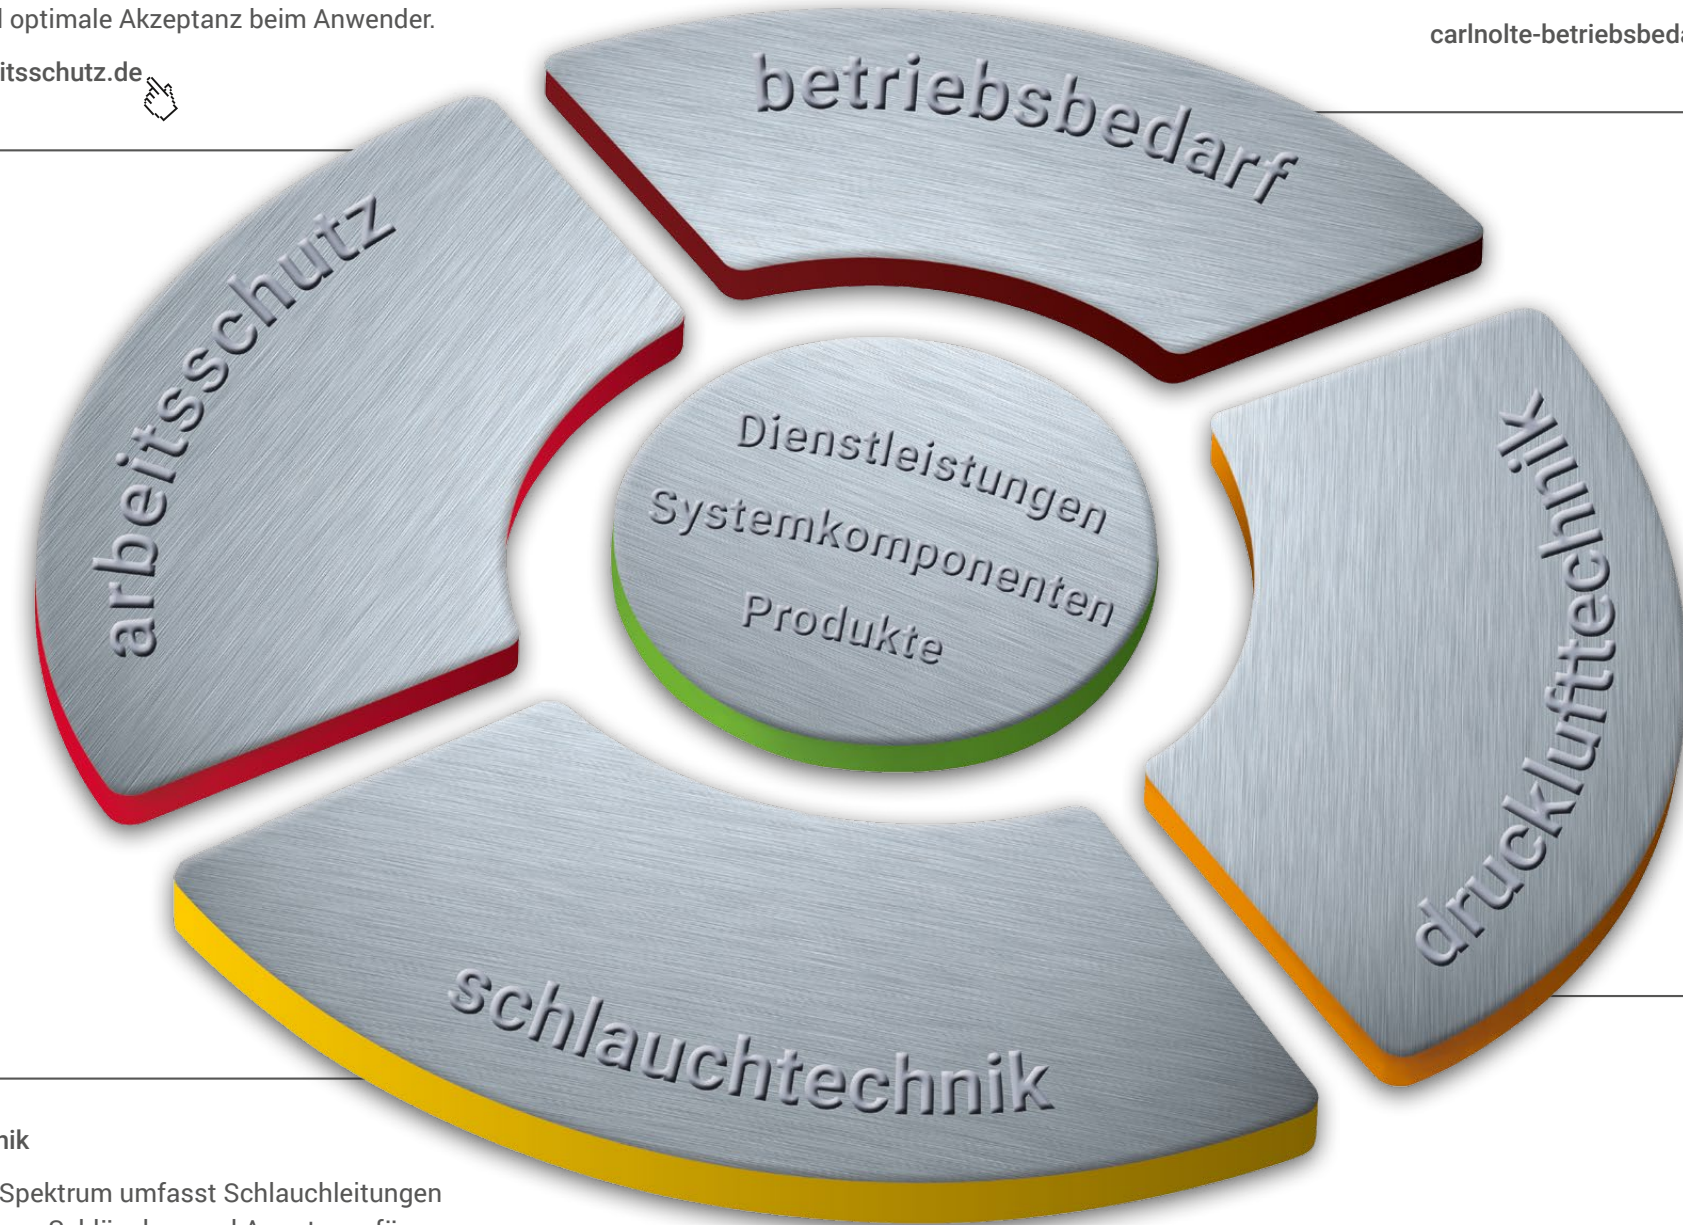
l optimale Akzeptanz beim Anwender.

itsschutz.de

carlnolte-betriebsbed

betriebsbedarf

arbeitsschutz

Dienstleistungen
Systemkomponenten
Produkte

drucklufttechnik

schlauchtechnik

nik

Spektrum umfasst Schlauchleitungen

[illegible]